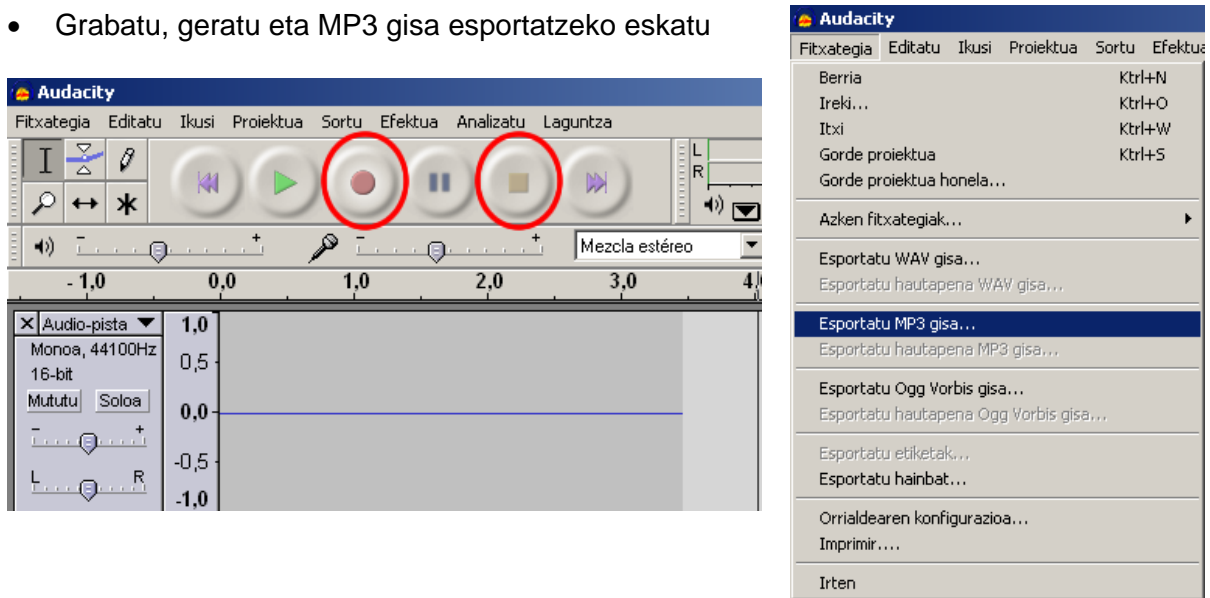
• Grabatu, geratu eta MP3 gisa esportatzeko eskatu

Audacity
Fitxategia Editatu Ikusi Proiektua Sortu Efektua Analizatu Laguntza
L
R
Mezcla estéreo
- 1,0 0,0 1,0 2,0 3,0 4,0
Audio-pista
Monoa, 44100Hz
16-bit
Mututu Soloa
L R
1,0
0,5
0,0
-0,5
-1,0

Audacity
Fitxategia Editatu Ikusi Proiektua Sortu Efektua

| | |
|---|---|
| Berria | Ktrl+N |
| Ireki... | Ktrl+O |
| Itxi | Ktrl+W |
| Gorde proiektua | Ktrl+S |
| Gorde proiektua honela... | |
| Azken fitxategiak... | |
| Esportatu WAV gisa... | |
| Esportatu hautapena WAV gisa... | |
| Esportatu MP3 gisa... | |
| Esportatu hautapena MP3 gisa... | |
| Esportatu Ogg Vorbis gisa... | |
| Esportatu hautapena Ogg Vorbis gisa... | |
| Esportatu etiketak... | |
| Esportatu hainbat... | |
| Orrialdearen konfigurazioa... | |
| Imprimir.... | |
| Irten | |